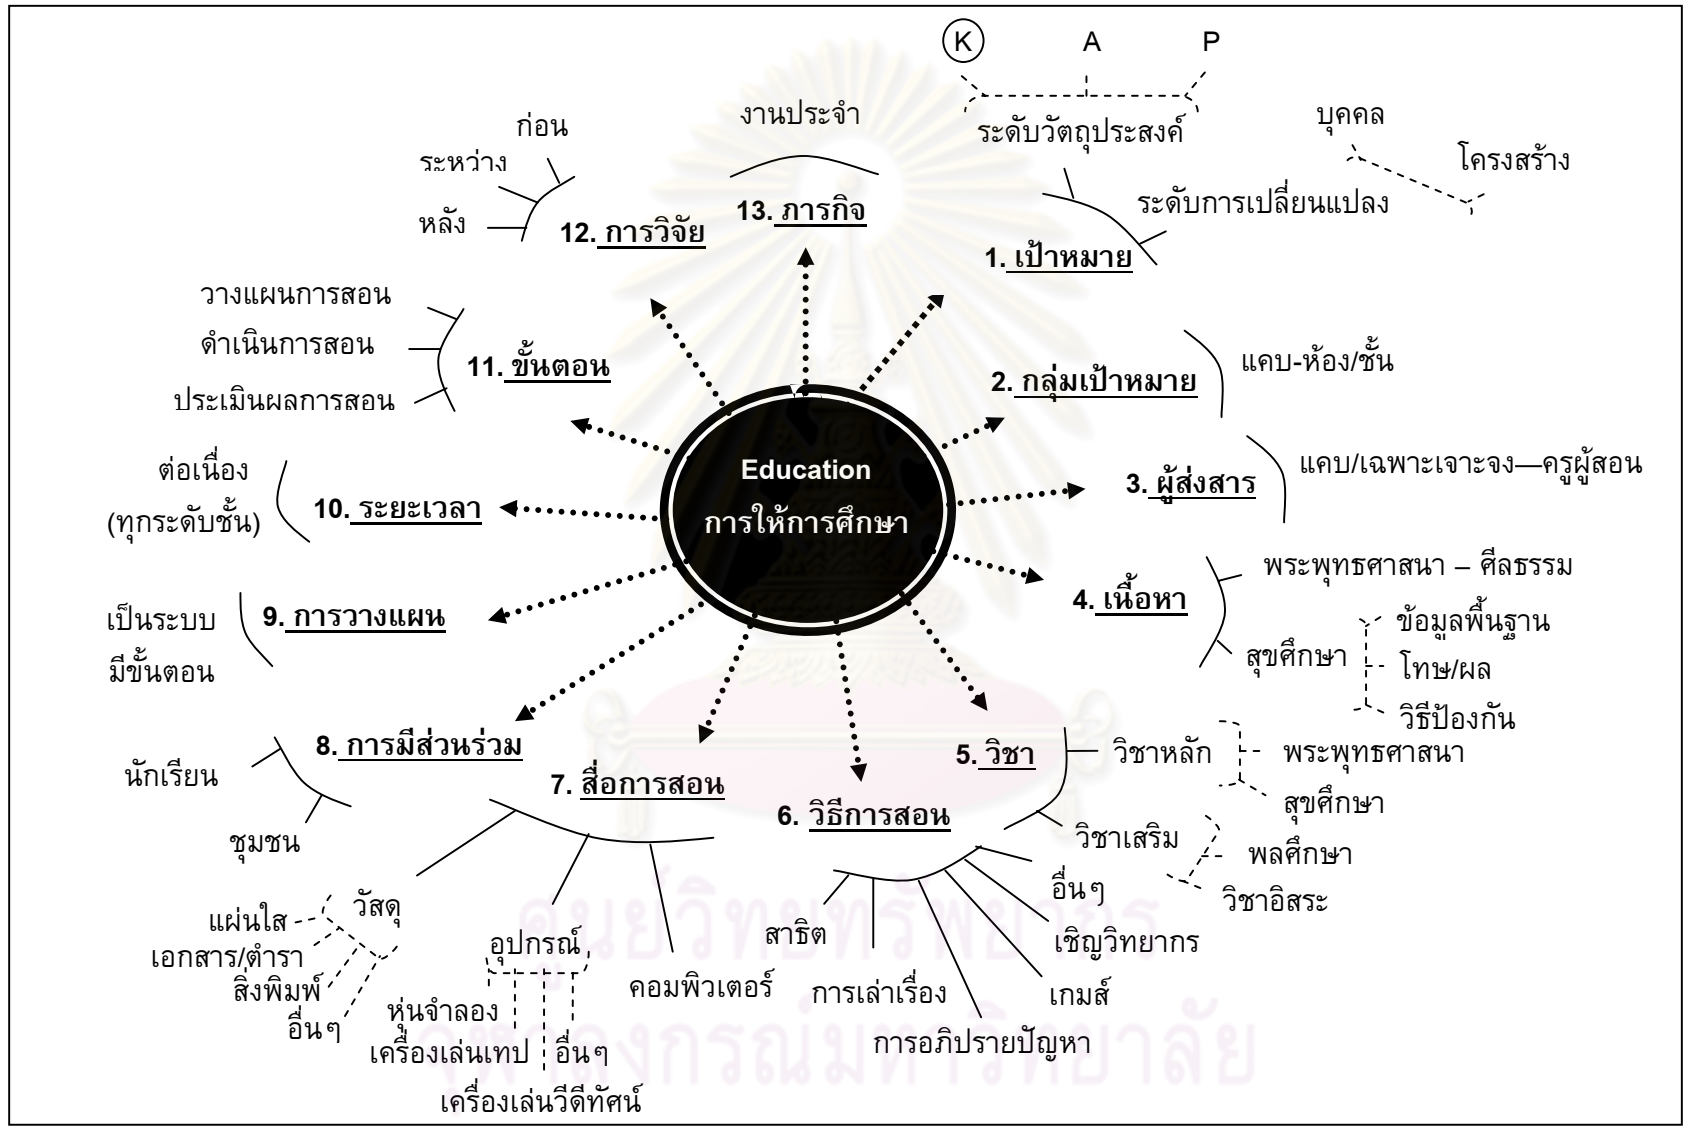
K A P

ระดับวัตถุประสงค์

บุคคล

โครงสร้าง

ระดับการเปลี่ยนแปลง

1. เป้าหมาย

งานประจำ

13. ภารกิจ

ก่อน

ระหว่าง

หลัง

12. การวิจัย

วางแผนการสอน

ดำเนินการสอน

ประเมินผลการสอน

11. ขั้นตอน

2. กลุ่มเป้าหมาย

แคบ-ห้อง/ชั้น

3. ผู้ส่งสาร

แคบ/เฉพาะเจาะจง—ครูผู้สอน

Education

การให้การศึกษา

ต่อเนื่อง (ทุกระดับชั้น)

10. ระยะเวลา

เป็นระบบ มีขั้นตอน

9. การวางแผน

4. เนื้อหา

พระพุทธศาสนา – ศีลธรรม

สุขศึกษา

ข้อมูลพื้นฐาน

โทษ/ผล

วิธีป้องกัน

5. วิชา

วิชาหลัก

พระพุทธศาสนา

สุขศึกษา

วิชาเสริม

พลศึกษา

วิชาอิสระ

8. การมีส่วนร่วม

นักเรียน

ชุมชน

7. สื่อการสอน

6. วิธีการสอน

วัสดุ

แผ่นใส

เอกสาร/ตำรา

สิ่งพิมพ์

อื่นๆ

อุปกรณ์

หุ่นจำลอง

เครื่องเล่นเทป

อื่นๆ

เครื่องเล่นวีดีทัศน์

คอมพิวเตอร์

สาธิต

การเล่าเรื่อง

การอภิปรายปัญหา

เกมส์

เชิญวิทยากร

อื่นๆ